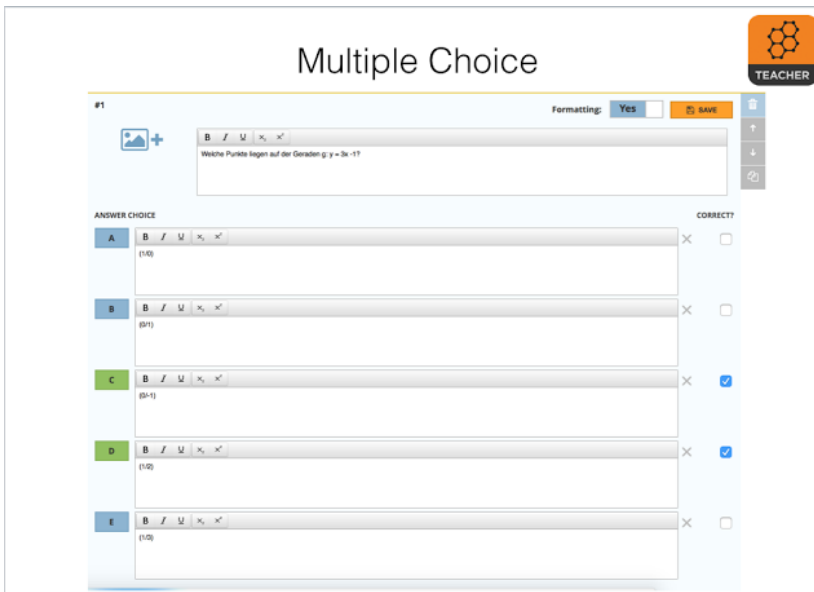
Multiple Choice

TEACHER

#1

Formatting: Yes

SAVE

B I U $x_2$ $x^2$

Welche Punkte liegen auf der Geraden g: y = 3x -1?

ANSWER CHOICE

CORRECT?

A

B I U $x_2$ $x^2$

(1/0)

B

B I U $x_2$ $x^2$

(0/1)

C

B I U $x_2$ $x^2$

(0/-1)

D

B I U $x_2$ $x^2$

(1/2)

E

B I U $x_2$ $x^2$

(1/3)